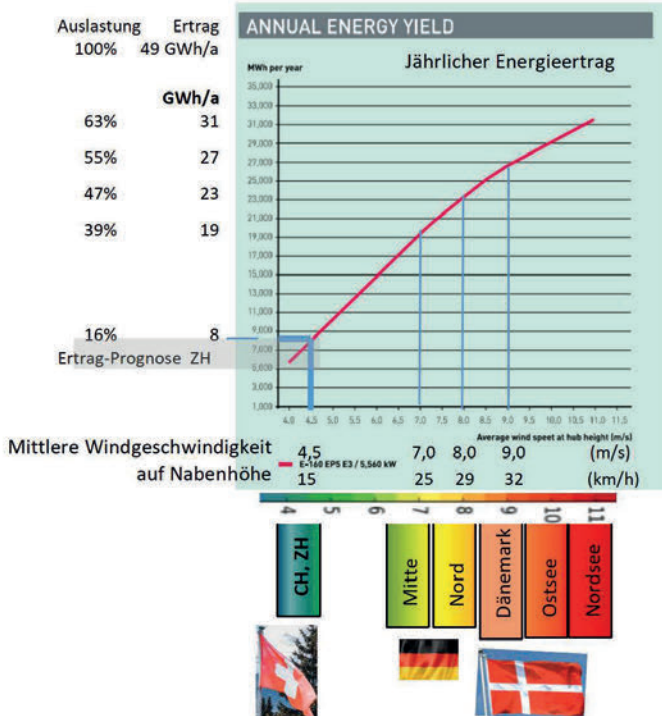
Auslastung Ertrag
100% 49 GWh/a

GWh/a
63% 31
55% 27
47% 23
39% 19

16% 8
Ertrag-Prognose ZH

ANNUAL ENERGY YIELD

Jährlicher Energieertrag

MWh per year

35,000
33,000
31,000
29,000
27,000
25,000
23,000
21,000
19,000
17,000
15,000
13,000
11,000
9,000
7,000
5,000
3,000
1,000

4.0 4.5 5.0 5.5 6.0 6.5 7.0 7.5 8.0 8.5 9.0 9.5 10.0 10.5 11.0 11.5

Average wind speet at hub height (m/s)

E-160 EP5 E3 / 5,560 kW

Mittlere Windgeschwindigkeit auf Nabenhöhe

4,5 7,0 8,0 9,0 (m/s)
15 25 29 32 (km/h)

4 5 6 7 8 9 10 11

CH, ZH

Mitte

Nord

Dänemark

Ostsee

Nordsee